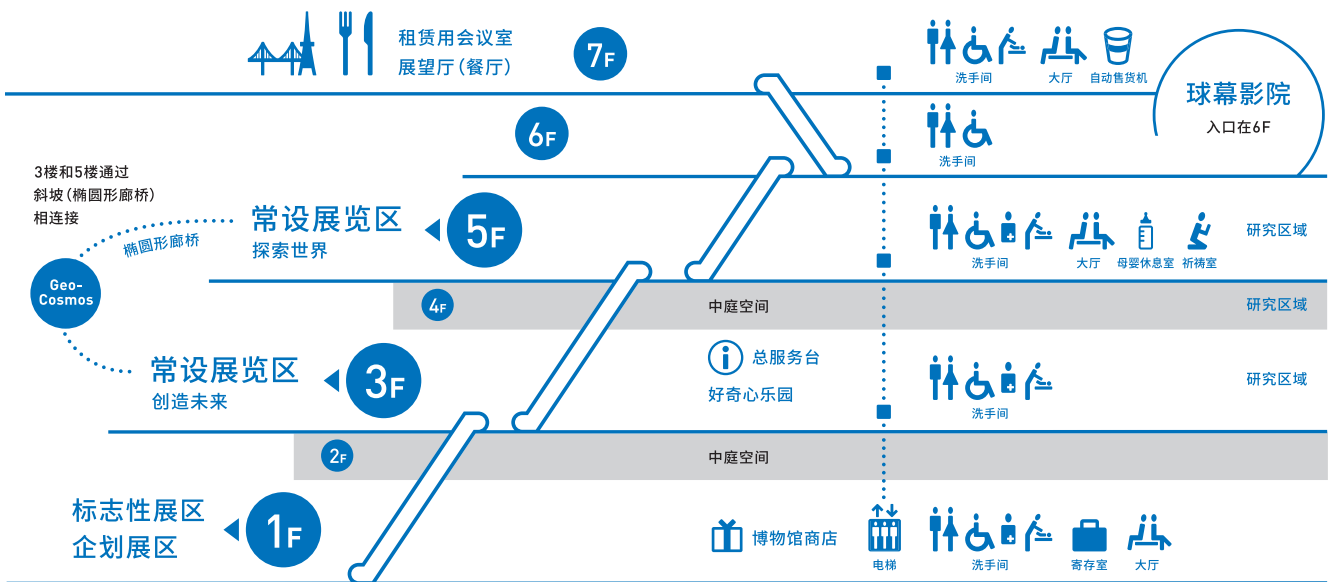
租赁用会议室
展望厅（餐厅）
7F
洗手间
大厅
自动售货机
球幕影院
入口在6F
6F
洗手间
3楼和5楼通过斜坡（椭圆形廊桥）相连接
椭圆形廊桥
Geo-Cosmos
常设展览区
探索世界
5F
洗手间
大厅
母婴休息室
祈祷室
研究区域
4F
中庭空间
研究区域
常设展览区
创造未来
3F
总服务台
好奇心乐园
洗手间
研究区域
2F
中庭空间
标志性展区
企划展区
1F
博物馆商店
电梯
洗手间
寄存室
大厅